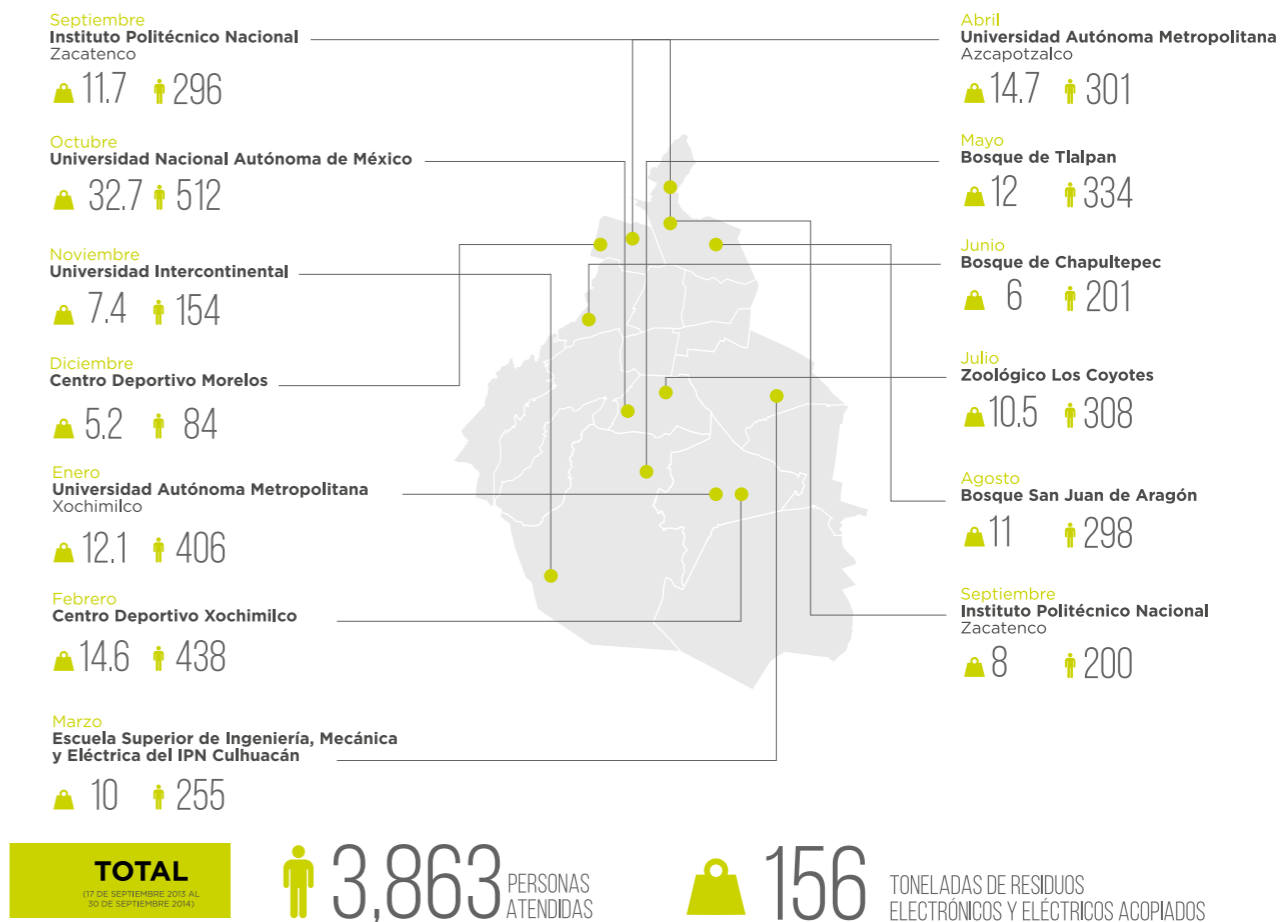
Septiembre
Instituto Politécnico Nacional
Zacatenco
11.7 296

Octubre
Universidad Nacional Autónoma de México
32.7 512

Noviembre
Universidad Intercontinental
7.4 154

Diciembre
Centro Deportivo Morelos
5.2 84

Enero
Universidad Autónoma Metropolitana
Xochimilco
12.1 406

Febrero
Centro Deportivo Xochimilco
14.6 438

Marzo
Escuela Superior de Ingeniería, Mecánica y Eléctrica del IPN Culhuacán
10 255

Abril
Universidad Autónoma Metropolitana
Azcapotzalco
14.7 301

Mayo
Bosque de Tlalpan
12 334

Junio
Bosque de Chapultepec
6 201

Julio
Zoológico Los Coyotes
10.5 308

Agosto
Bosque San Juan de Aragón
11 298

Septiembre
Instituto Politécnico Nacional
Zacatenco
8 200

TOTAL
(17 DE SEPTIEMBRE 2013 AL 30 DE SEPTIEMBRE 2014)

3,863 PERSONAS ATENDIDAS

156 TONELADAS DE RESIDUOS ELECTRÓNICOS Y ELÉCTRICOS ACOPIADOS